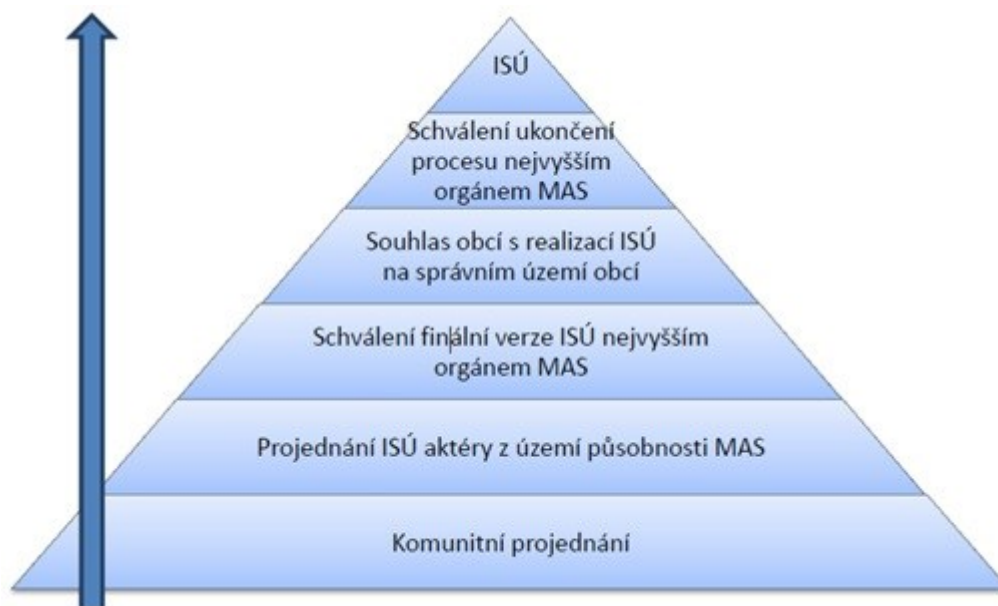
ISÚ

Schválení ukončení procesu nejvyšším orgánem MAS

Souhlas obcí s realizací ISÚ na správním území obcí

Schválení finální verze ISÚ nejvyšším orgánem MAS

Projednání ISÚ aktéry z území působnosti MAS

Komunitní projednání